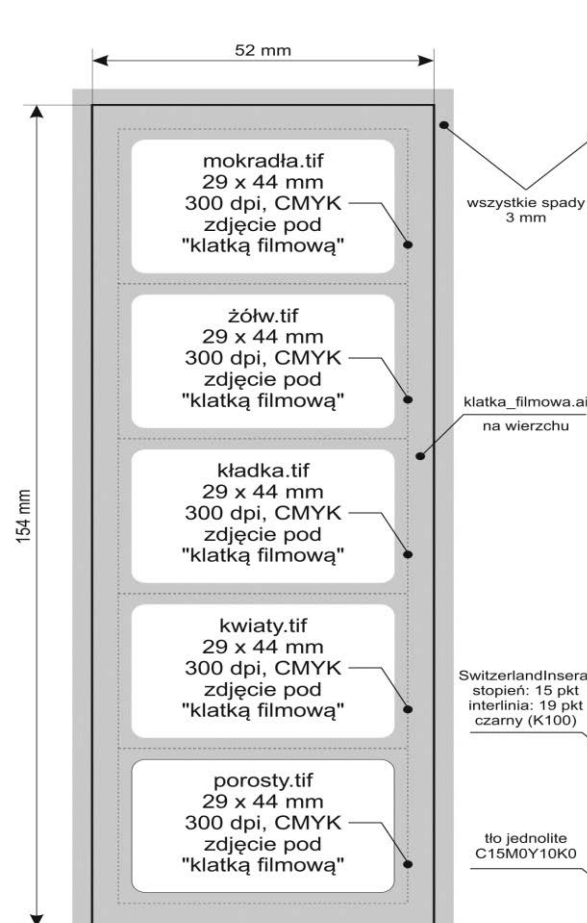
52 mm

154 mm

mokradła.tif
29 x 44 mm
300 dpi, CMYK
zdjęcie pod
"klatką filmową"

wszystkie spady
3 mm

żółw.tif
29 x 44 mm
300 dpi, CMYK
zdjęcie pod
"klatką filmową"

klatka_filmowa.ai
na wierzchu

kładka.tif
29 x 44 mm
300 dpi, CMYK
zdjęcie pod
"klatką filmową"

kwiaty.tif
29 x 44 mm
300 dpi, CMYK
zdjęcie pod
"klatką filmową"

SwitzerlandInsera
stopień: 15 pkt
interlinia: 19 pkt
czarny (K100)

porosty.tif
29 x 44 mm
300 dpi, CMYK
zdjęcie pod
"klatką filmową"

tło jednolite
C15M0Y10K0